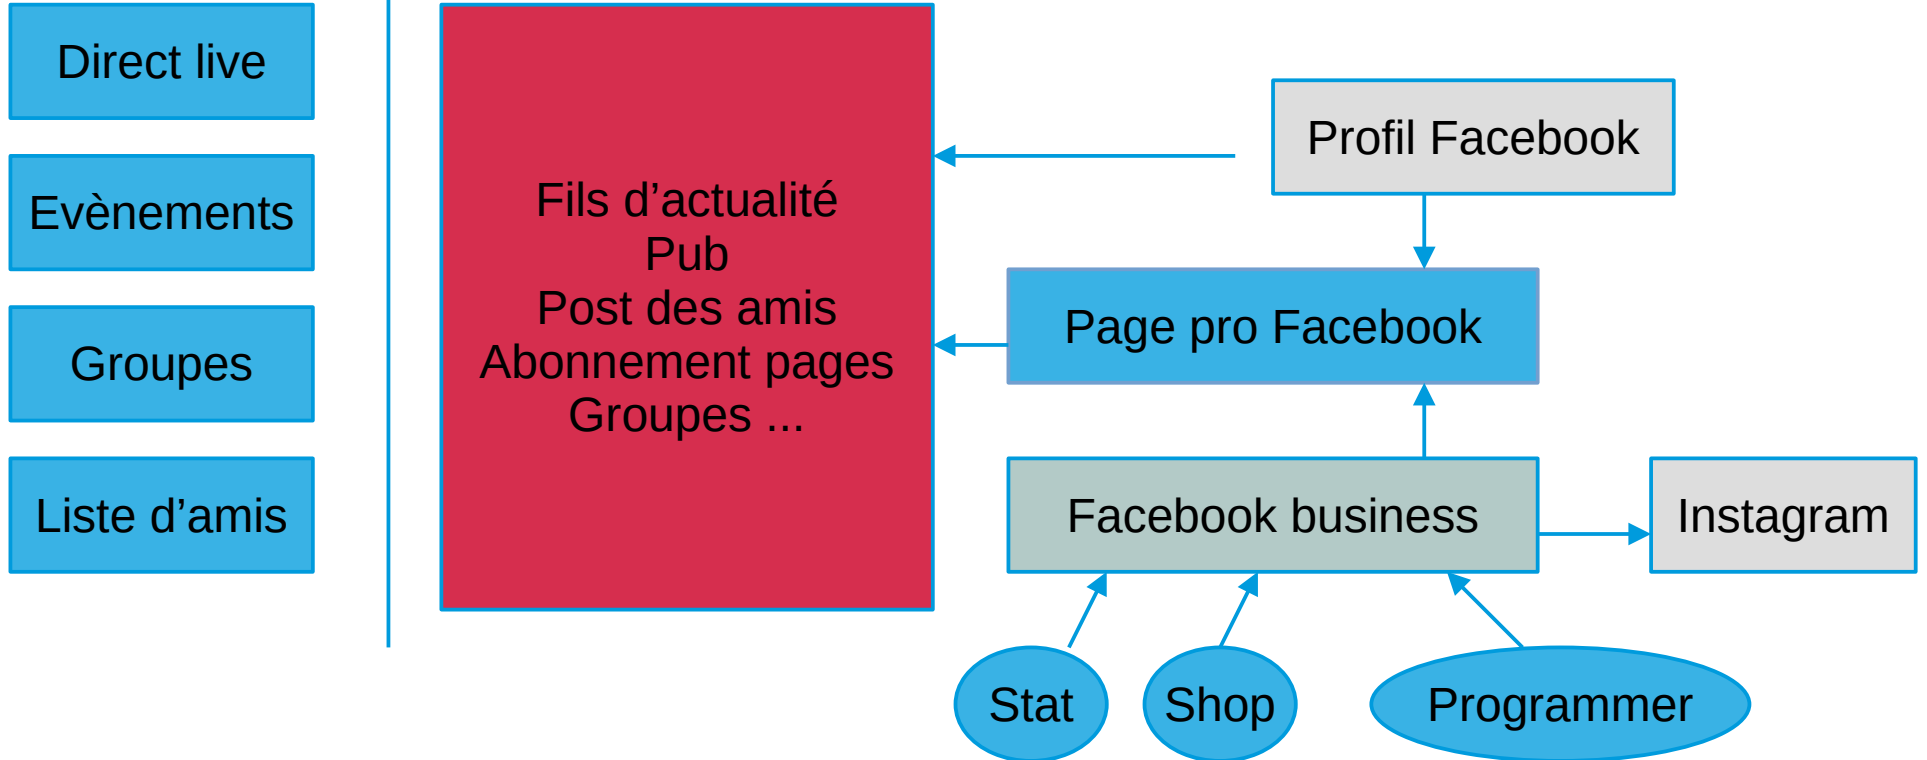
Direct live

Evènements

Groupes

Liste d’amis

Fils d’actualité
Pub
Post des amis
Abonnement pages
Groupes ...

Profil Facebook

Page pro Facebook

Facebook business

Instagram

Stat

Shop

Programmer